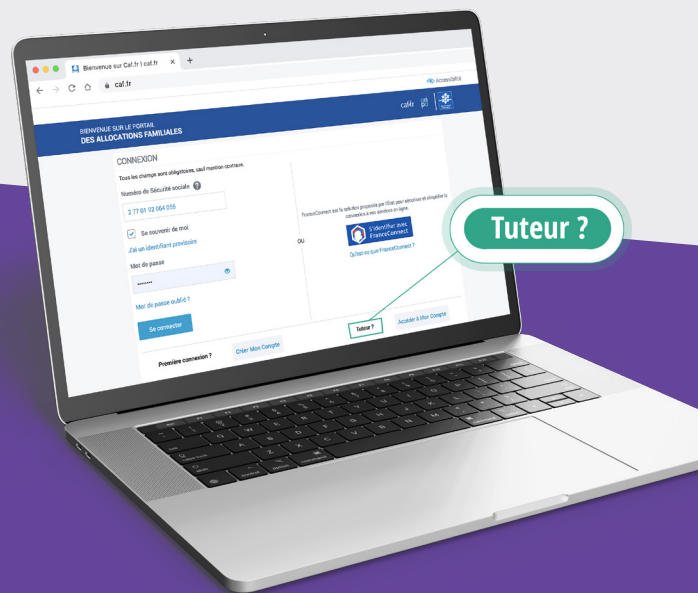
Bienvenue sur Caf.fr | caf.fr
caf.fr
Accessibilité
BIENVENUE SUR LE PORTAIL
DES ALLOCATIONS FAMILIALES
CONNEXION
Tous les champs sont obligatoires, sauf mention contraire.
Numéro de Sécurité sociale
3 77 01 02 064 055
Se souvenir de moi
J'ai un identifiant provisoire
Mot de passe
Mot de passe oublié ?
Se connecter
OU
FranceConnect est la solution proposée par l'État pour sécuriser et simplifier la connexion à vos services en ligne.
S'identifier avec FranceConnect
Qu'est-ce que FranceConnect ?
Tuteur ?
Tuteur ?
Accéder à Mon Compte
Première connexion ?
Créer Mon Compte